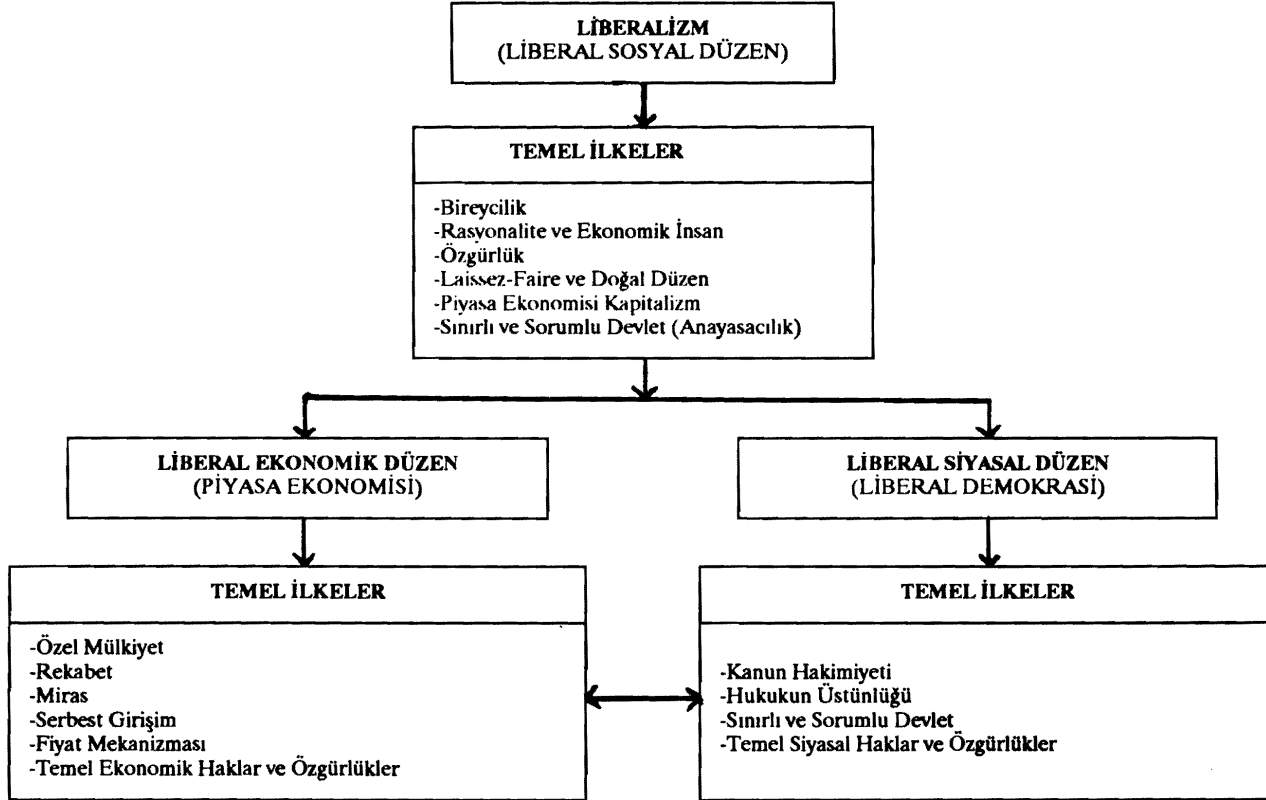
LİBERALİZM
(LİBERAL SOSYAL DÜZEN)

TEMEL İLKELER

-Bireycilik
-Rasyonalite ve Ekonomik İnsan
-Özgürlük
-Laissez-Faire ve Doğal Düzen
-Piyasa Ekonomisi Kapitalizm
-Sınırlı ve Sorumlu Devlet (Anayasacılık)

LİBERAL EKONOMİK DÜZEN
(PİYASA EKONOMİSİ)

TEMEL İLKELER

-Özel Mülkiyet
-Rekabet
-Miras
-Serbest Girişim
-Fiyat Mekanizması
-Temel Ekonomik Haklar ve Özgürlükler

LİBERAL SİYASAL DÜZEN
(LİBERAL DEMOKRASİ)

TEMEL İLKELER

-Kanun Hakimiyeti
-Hukukun Üstünlüğü
-Sınırlı ve Sorumlu Devlet
-Temel Siyasal Haklar ve Özgürlükler